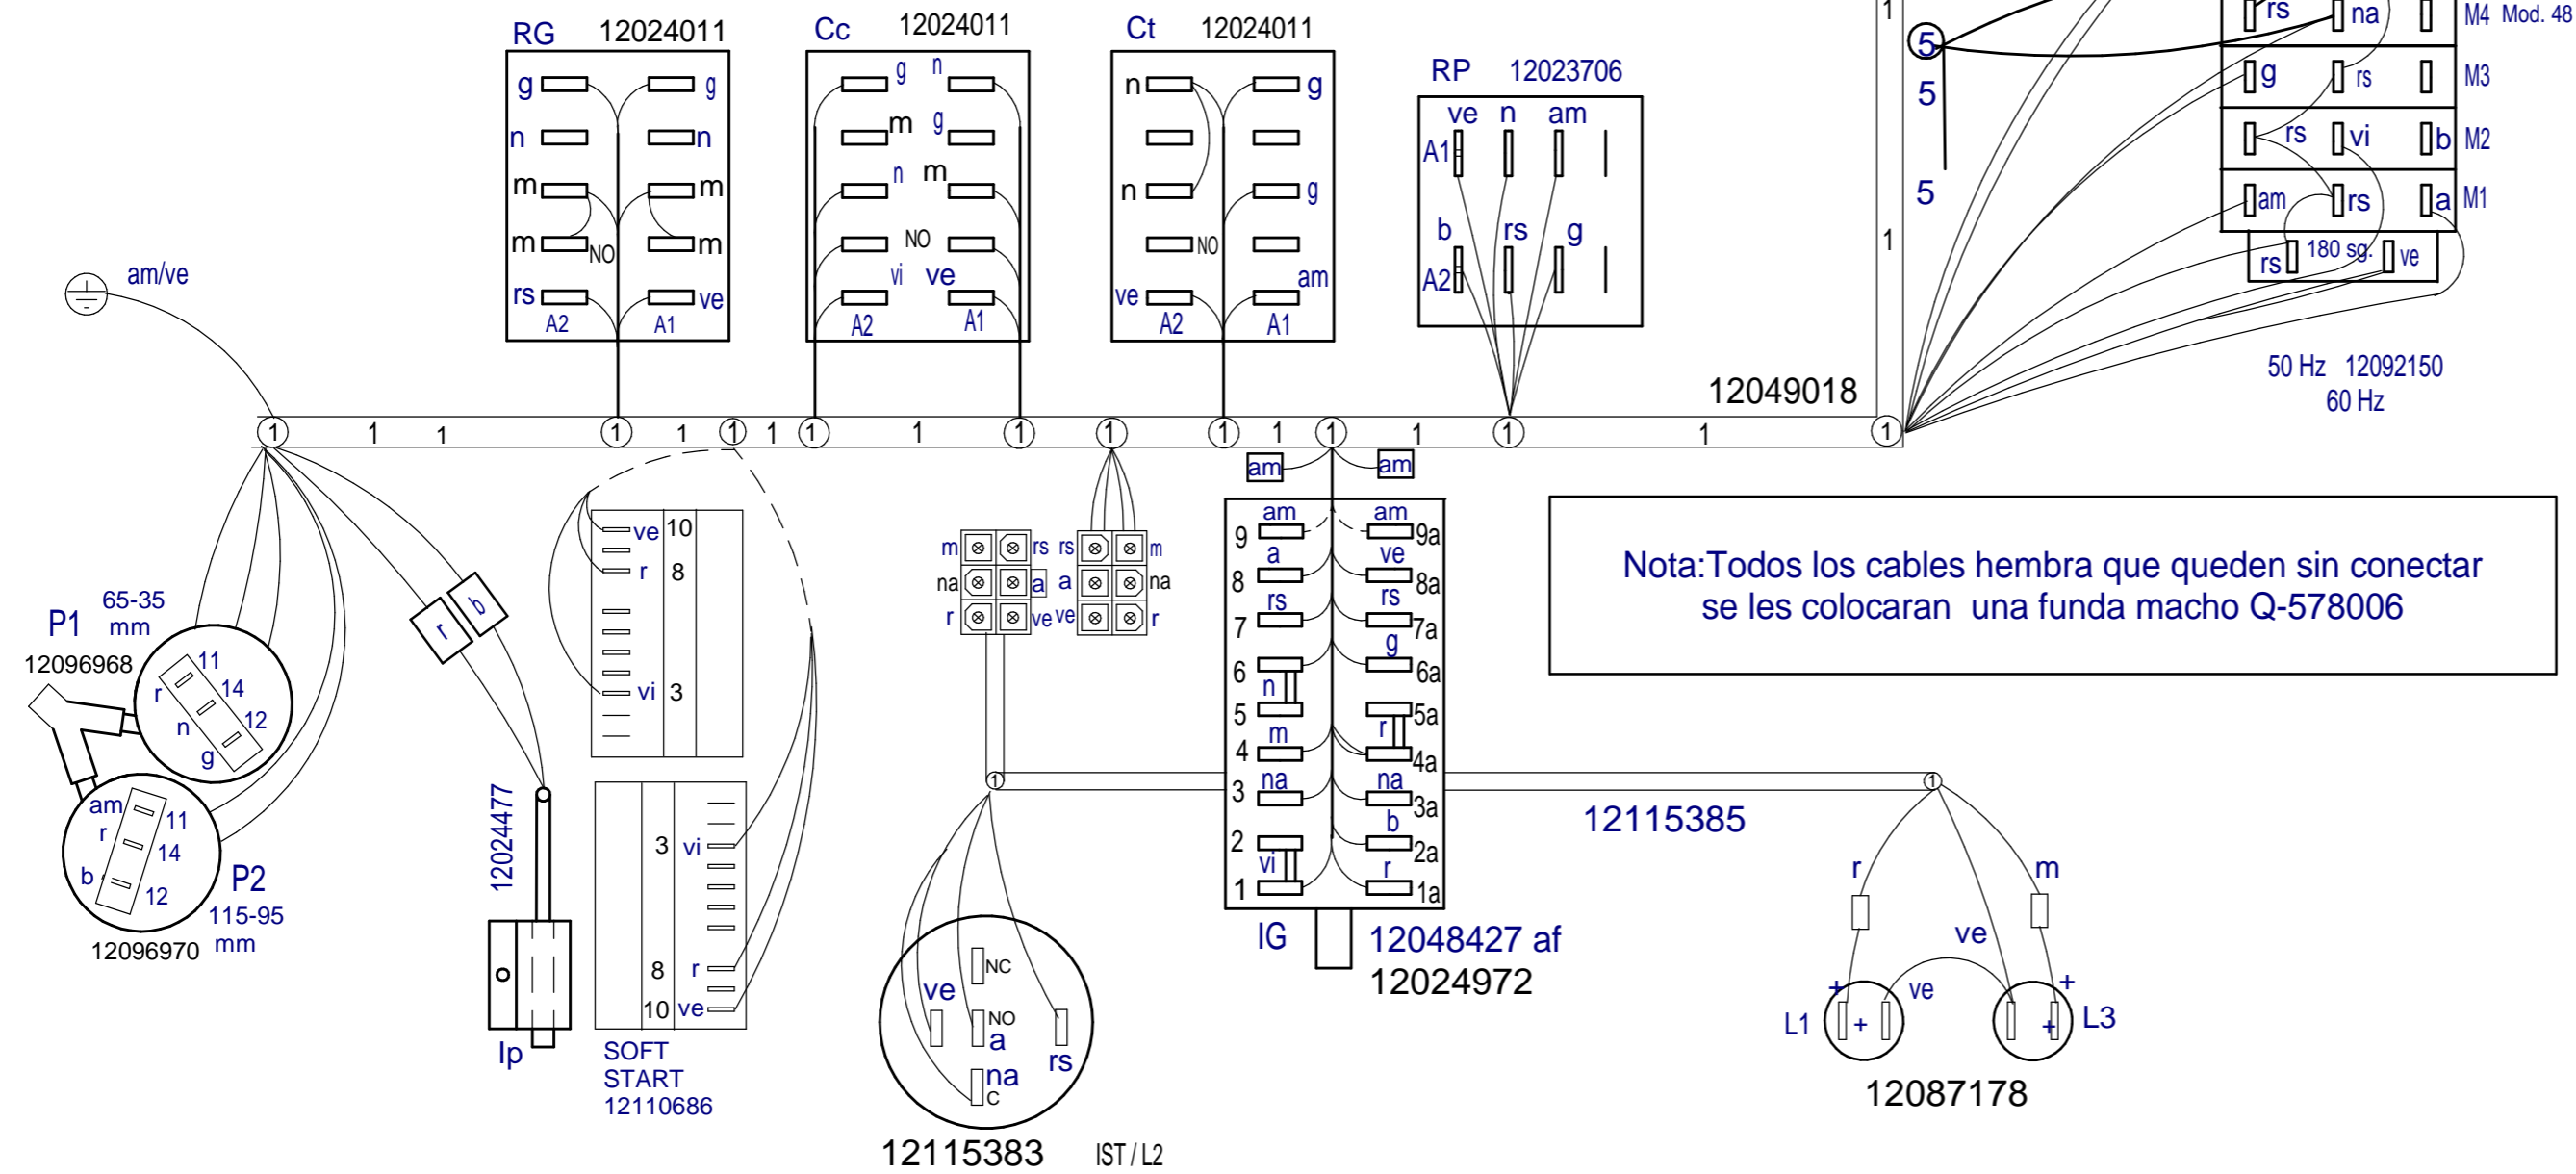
RG 12024011
g g
n n
m m
m NO m
rs ve
A2 A1

Cc 12024011
g n
m g
n m
NO
vi ve
A2 A1

Ct 12024011
n g
n g
NO
ve am
A2 A1

RP 12023706
ve n am
A1
b rs g
A2

rs na M4 Mod. 48
5
5
5
g rs M3
rs vi b M2
am rs a M1
rs 180 sg. ve

50 Hz 12092150
60 Hz

12049018

am/ve

1 1 1 1 1 1 1 1 1 1 1 1 1 1 1 1 1 1

am am

P1 65-35 mm
12096968
11 r 14 n 12 g
am 11 r 14 b 12
P2 115-95 mm
12096970

r b

12024477
Ip

ve 10
r 8
vi 3

3 vi
8 r
10 ve
SOFT START 12110686

m rs rs m
na a a na
r ve ve r

ve NC NO a na C rs
12115383 IST / L2

am am
9 a ve 9a
8 rs rs 8a
7 g 7a
6 6a
5 n 5a
4 m r 4a
3 na na 3a
2 b 2a
1 vi r 1a
IG
12048427 af
12024972

Nota:Todos los cables hembra que queden sin conectar se les colocaran una funda macho Q-578006

12115385

r m
ve
ve
+ +
L1 + + L3
12087178